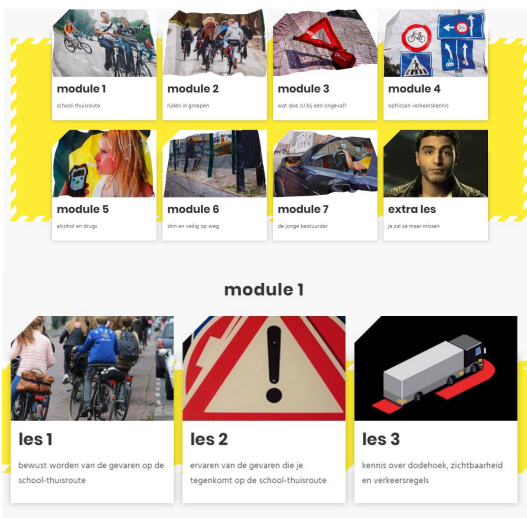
module 1
school-thuisroute

module 2
rijden in groepen

module 3
wat doe zij bij een ongeval?

module 4
opfrissen verkeerskennis

module 5
alcohol en drugs

module 6
slim en veilig op weg

module 7
de jonge bestuurder

extra les
je zal ze maar missen

module 1

les 1
bewust worden van de gevaren op de school-thuisroute

les 2
ervaren van de gevaren die je tegenkomt op de school-thuisroute

les 3
kennis over dodehoek, zichtbaarheid en verkeersregels